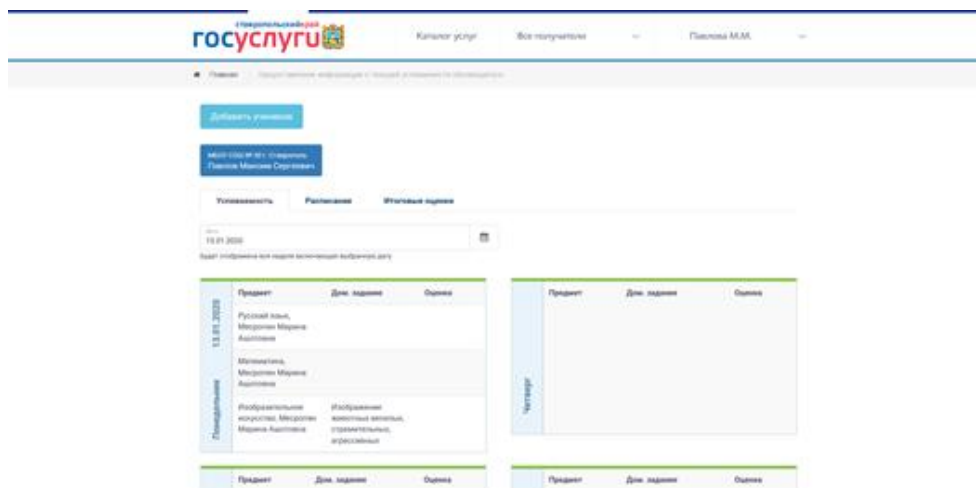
ставропольский край
госуслуги

Каталог услуг
Все получатели
Павлова М.М.

Главная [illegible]

Добавить ученика

МБОУ СОШ № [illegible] г. Ставрополь
Павлов Максим Сергеевич

Успеваемость
Расписание
Итоговые оценки

Дата
13.01.2020

Будет отображена вся неделя включающая выбранную дату

| | Предмет | Дом. задание | Оценка |
|---|---|---|---|
| Понедельник 13.01.2020 | Русский язык, Месропян Марина Ашотовна | | |
| | Математика, Месропян Марина Ашотовна | | |
| | Изобразительное искусство, Месропян Марина Ашотовна | Изображение животных веселых, стремительных, угрожающих | |

| | Предмет | Дом. задание | Оценка |
|---|---|---|---|
| Четверг | | | |

| Предмет | Дом. задание | Оценка |
|---|---|---|

| Предмет | Дом. задание | Оценка |
|---|---|---|